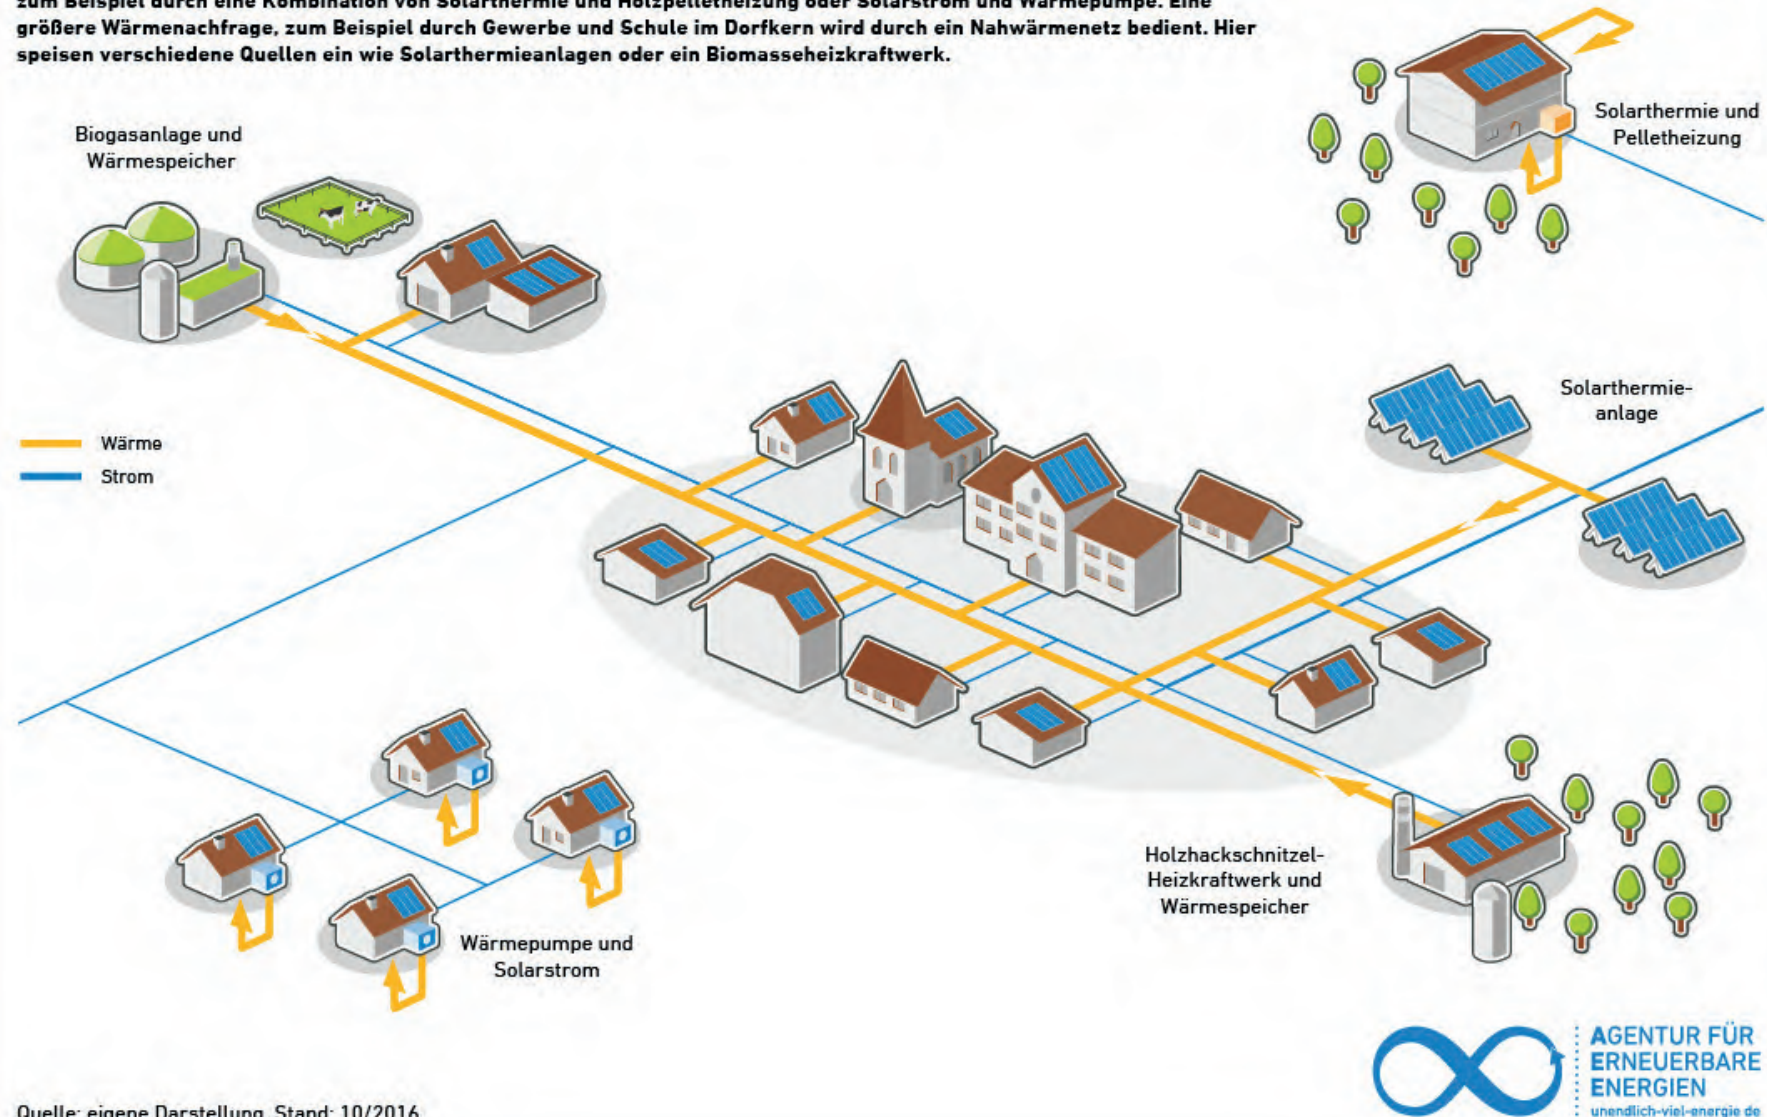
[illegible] zum Beispiel durch eine Kombination von Solarthermie und Holzpelletheizung oder Solarstrom und Wärmepumpe. Eine größere Wärmenachfrage, zum Beispiel durch Gewerbe und Schule im Dorfkern wird durch ein Nahwärmenetz bedient. Hier speisen verschiedene Quellen ein wie Solarthermieanlagen oder ein Biomasseheizkraftwerk.

Biogasanlage und Wärmespeicher

Solarthermie und Pelletheizung

Wärme

Strom

Solarthermieanlage

Holzhackschnitzel-Heizkraftwerk und Wärmespeicher

Wärmepumpe und Solarstrom

Quelle: eigene Darstellung, Stand: 10/2016

AGENTUR FÜR ERNEUERBARE ENERGIEN
unendlich-viel-energie.de